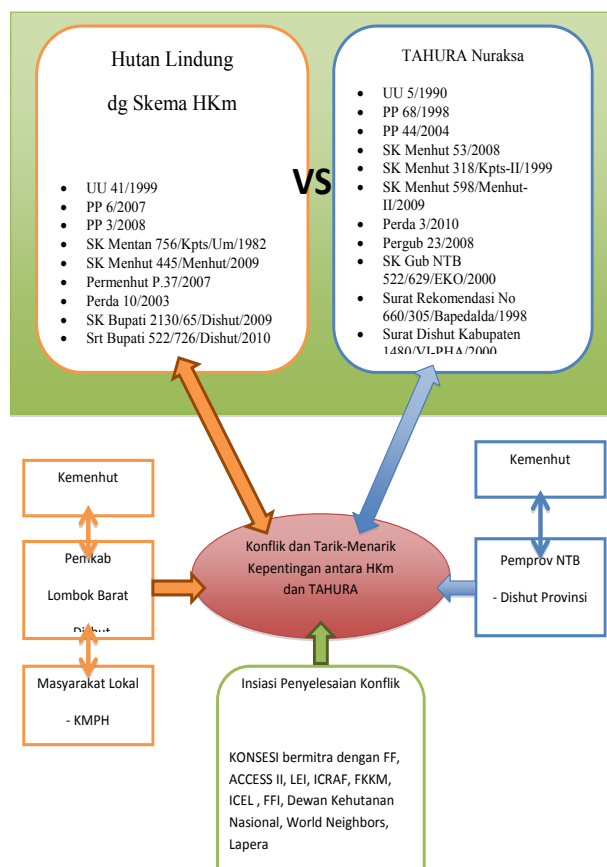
Hutan Lindung

dg Skema HKm

- UU 41/1999
- PP 6/2007
- PP 3/2008
- SK Mentan 756/Kpts/Um/1982
- SK Menhut 445/Menhut/2009
- Permenhut P.37/2007
- Perda 10/2003
- SK Bupati 2130/65/Dishut/2009
- Srt Bupati 522/726/Dishut/2010

VS

TAHURA Nuraksa

- UU 5/1990
- PP 68/1998
- PP 44/2004
- SK Menhut 53/2008
- SK Menhut 318/Kpts-II/1999
- SK Menhut 598/Menhut-II/2009
- Perda 3/2010
- Pergub 23/2008
- SK Gub NTB 522/629/EKO/2000
- Surat Rekomendasi No 660/305/Bapedalda/1998
- Surat Dishut Kabupaten 1480/VI-PHA/2000

Kemenhut

Pemkab

Lombok Barat

- Dishut

Masyarakat Lokal

- KMPH

Konflik dan Tarik-Menarik Kepentingan antara HKm dan TAHURA

Kemenhut

Pemprov NTB

- Dishut Provinsi

Insiasi Penyelesaian Konflik

KONSESI bermitra dengan FF, ACCESS II, LEI, ICRAF, FKKM, ICEL , FFI, Dewan Kehutanan Nasional, World Neighbors, Lapera